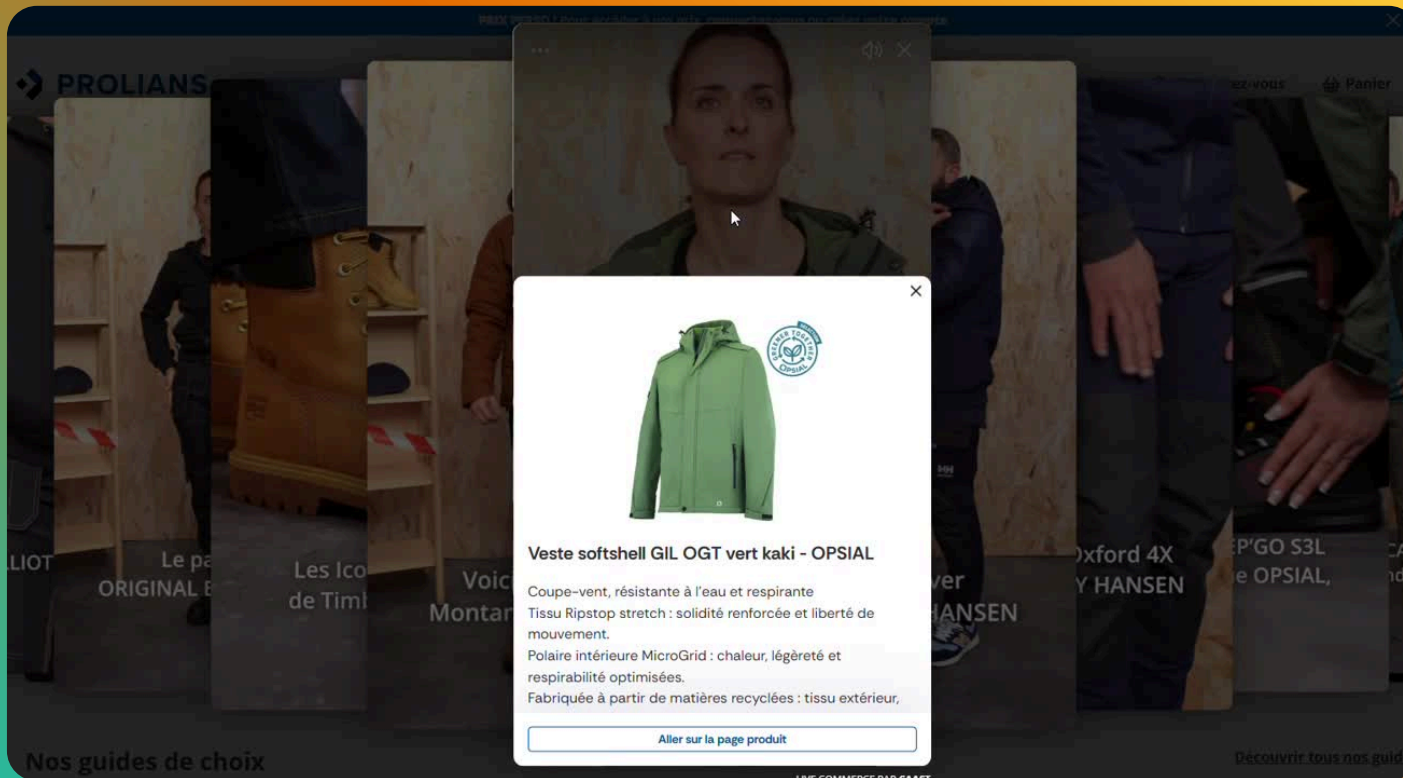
PRIX PERSO ! Pour accéder à vos prix, connectez-vous ou créez votre compte

PROLIANS

...ez-vous

Panier

...LIOT

Le pa...
ORIGINAL E...

Les Ico...
de Timl...

Voic...
Montar...

...ver
...HANSEN

...Oxford 4X
...Y HANSEN

...EP'GO S3L
...e OPSIAL,

GREENER TOGETHER OPSIAL

Veste softshell GIL OGT vert kaki - OPSIAL

Coupe-vent, résistante à l'eau et respirante
Tissu Ripstop stretch : solidité renforcée et liberté de mouvement.
Polaire intérieure MicroGrid : chaleur, légèreté et respirabilité optimisées.
Fabriquée à partir de matières recyclées : tissu extérieur,

Aller sur la page produit

Nos guides de choix

LIVE COMMERCE PAR SMART

Découvrir tous nos guid...